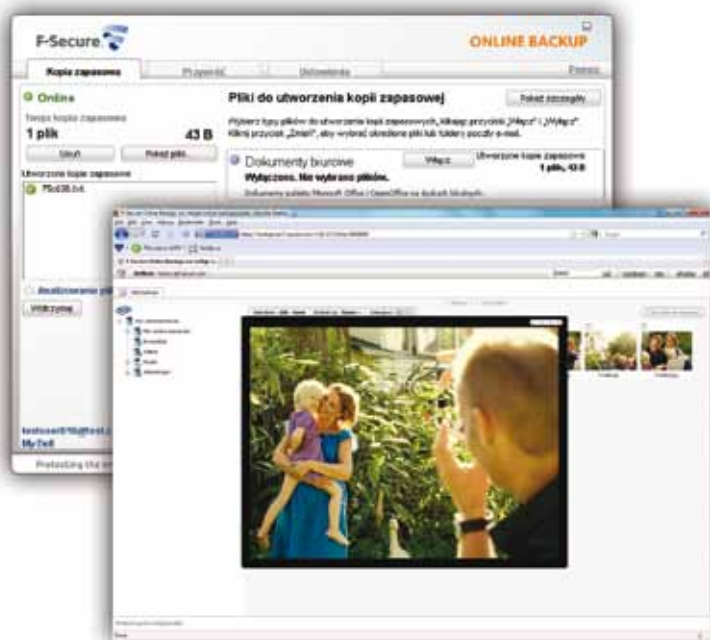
F-Secure

ONLINE BACKUP

Kopie zapasowe

Przywróć

Ustawienia

Pomoc

Online

Twoja kopia zapasowa

1 plik

43 B

Usuń

Pokaż pliki...

Utworzone kopie zapasowe

file.txt

Aktualizowanie pli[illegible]

Wstrzymaj

Pliki do utworzenia kopii zapasowej

Pokaż szczegóły

Wybierz typy plików do utworzenia kopii zapasowych, klikając przycisk „Włącz" i „Wyłącz". Kliknij przycisk „Zmień", aby wybrać określone pliki lub foldery poczty e-mail.

Dokumenty biurowe

Włącz

Utworzone kopie zapasowe

1 plik, 43 B

Wyłączono. Nie wybrano plików.

Dokumenty pakietu Microsoft Office i OpenOffice na dyskach lokalnych.

Protecting the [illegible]

MyTeX

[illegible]

Zdjęcia

Zdjęcia